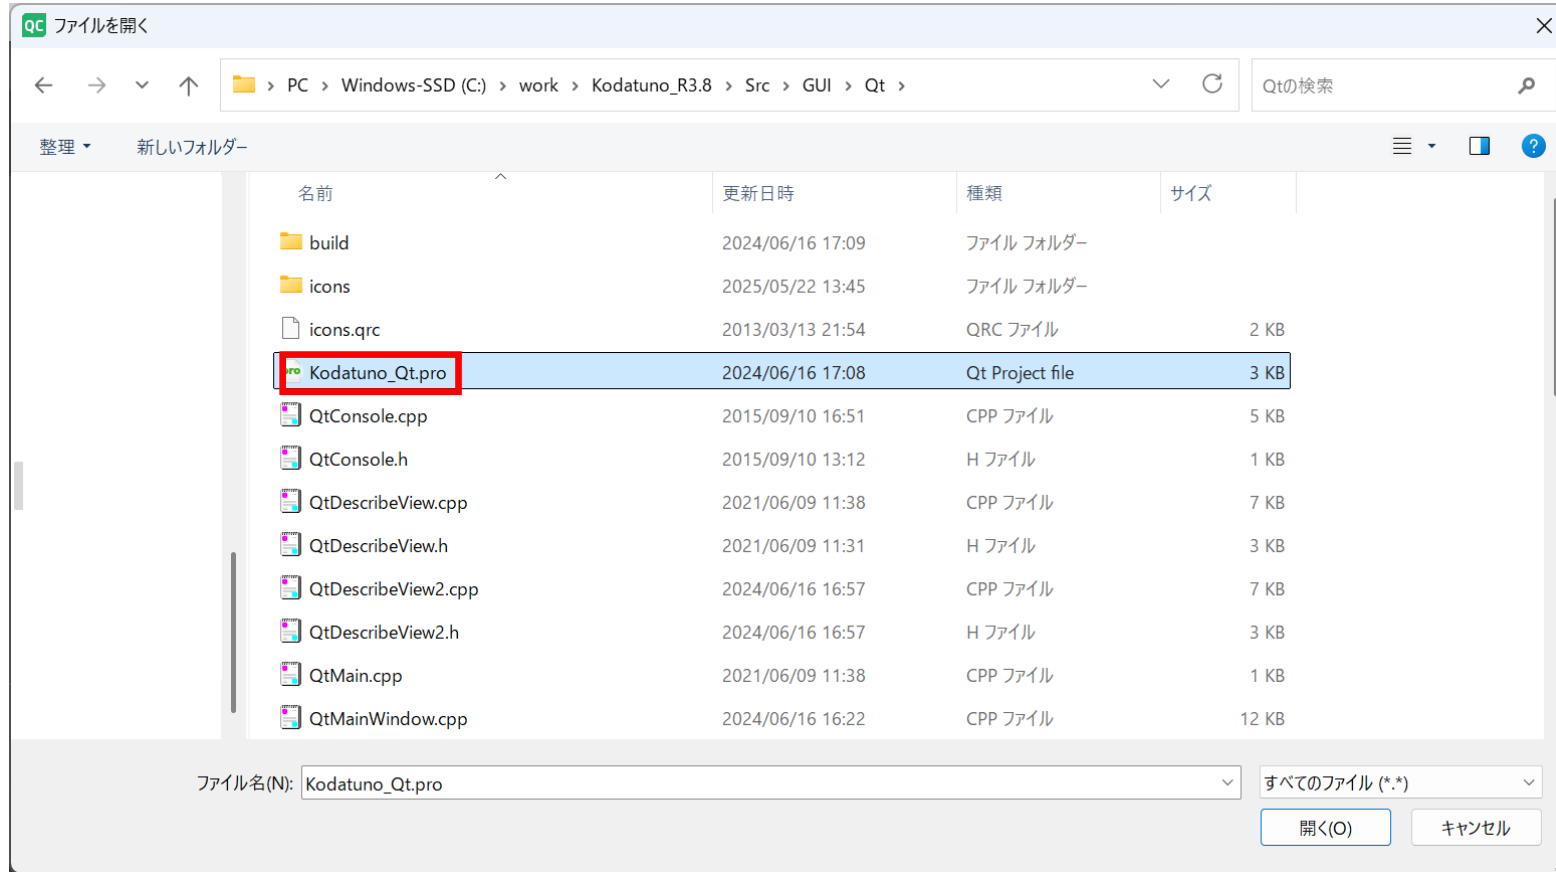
QC ファイルを開く

PC > Windows-SSD (C:) > work > Kodatuno_R3.8 > Src > GUI > Qt >

Qtの検索

整理 ▾ 新しいフォルダー

| 名前 | 更新日時 | 種類 | サイズ |
|---|---|---|---|
| build | 2024/06/16 17:09 | ファイル フォルダー | |
| icons | 2025/05/22 13:45 | ファイル フォルダー | |
| icons.qrc | 2013/03/13 21:54 | QRC ファイル | 2 KB |
| Kodatuno_Qt.pro | 2024/06/16 17:08 | Qt Project file | 3 KB |
| QtConsole.cpp | 2015/09/10 16:51 | CPP ファイル | 5 KB |
| QtConsole.h | 2015/09/10 13:12 | H ファイル | 1 KB |
| QtDescribeView.cpp | 2021/06/09 11:38 | CPP ファイル | 7 KB |
| QtDescribeView.h | 2021/06/09 11:31 | H ファイル | 3 KB |
| QtDescribeView2.cpp | 2024/06/16 16:57 | CPP ファイル | 7 KB |
| QtDescribeView2.h | 2024/06/16 16:57 | H ファイル | 3 KB |
| QtMain.cpp | 2021/06/09 11:38 | CPP ファイル | 1 KB |
| QtMainWindow.cpp | 2024/06/16 16:22 | CPP ファイル | 12 KB |

ファイル名(N): Kodatuno_Qt.pro
すべてのファイル (*.*)
開く(O) キャンセル